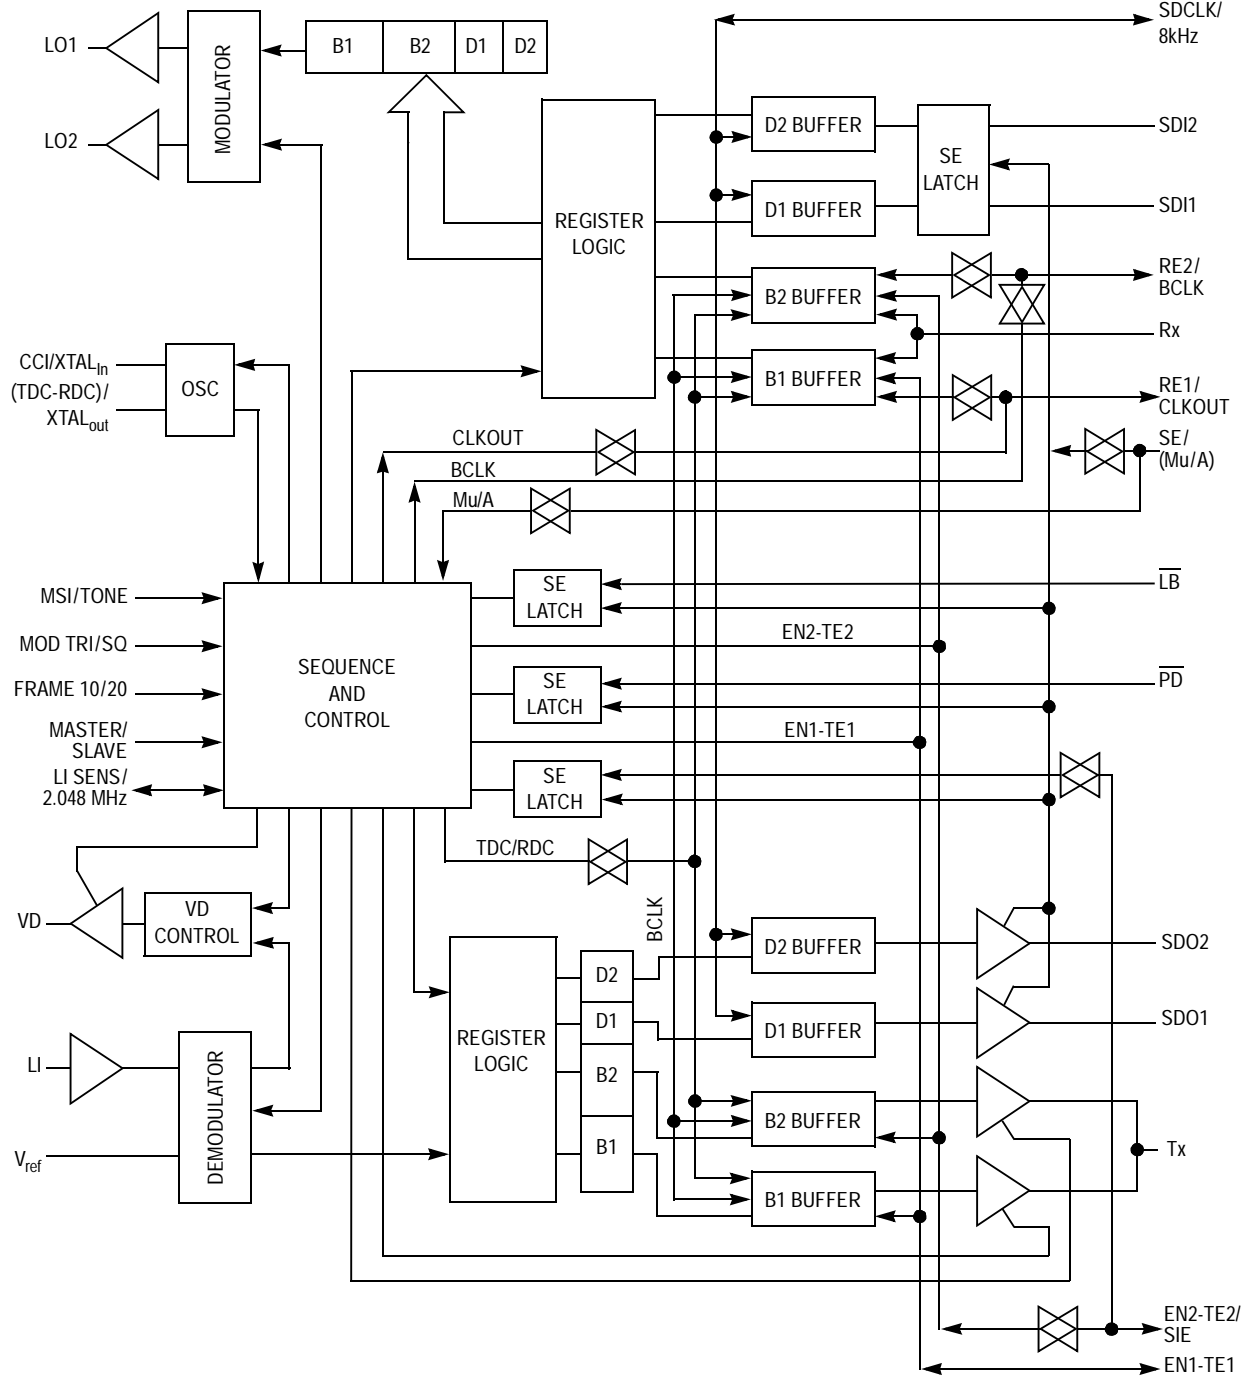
LO1
LO2
MODULATOR
B1
B2
D1
D2
SDCLK/
8kHz
REGISTER
LOGIC
D2 BUFFER
D1 BUFFER
SE
LATCH
SDI2
SDI1
B2 BUFFER
B1 BUFFER
RE2/
BCLK
Rx
RE1/
CLKOUT
CCI/XTAL$_{In}$
(TDC-RDC)/
XTAL$_{out}$
OSC
CLKOUT
BCLK
Mu/A
SE/
(Mu/A)
MSI/TONE
MOD TRI/SQ
FRAME 10/20
MASTER/
SLAVE
LI SENS/
2.048 MHz
SEQUENCE
AND
CONTROL
SE
LATCH
$\overline{LB}$
EN2-TE2
SE
LATCH
$\overline{PD}$
EN1-TE1
SE
LATCH
TDC/RDC
BCLK
VD
VD
CONTROL
LI
DEMODULATOR
V$_{ref}$
REGISTER
LOGIC
D2
D1
B2
B1
D2 BUFFER
D1 BUFFER
B2 BUFFER
B1 BUFFER
SDO2
SDO1
Tx
EN2-TE2/
SIE
EN1-TE1